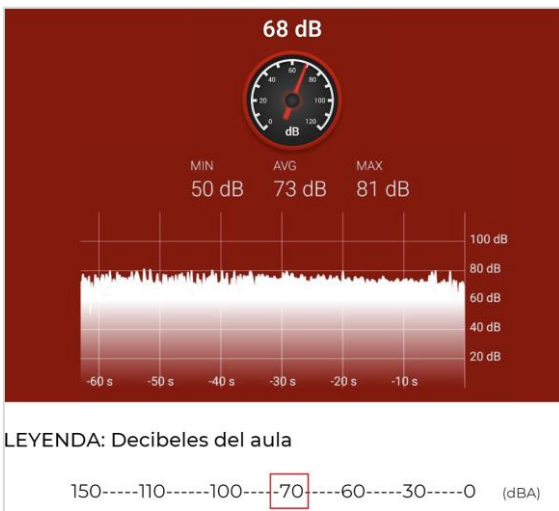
68 dB

0
20
40
60
80
100
120
dB

MIN
50 dB
AVG
73 dB
MAX
81 dB

100 dB
80 dB
60 dB
40 dB
20 dB

-60 s
-50 s
-40 s
-30 s
-20 s
-10 s

LEYENDA: Decibeles del aula

150-----110------100-----70-----60-----30-----0 (dBA)